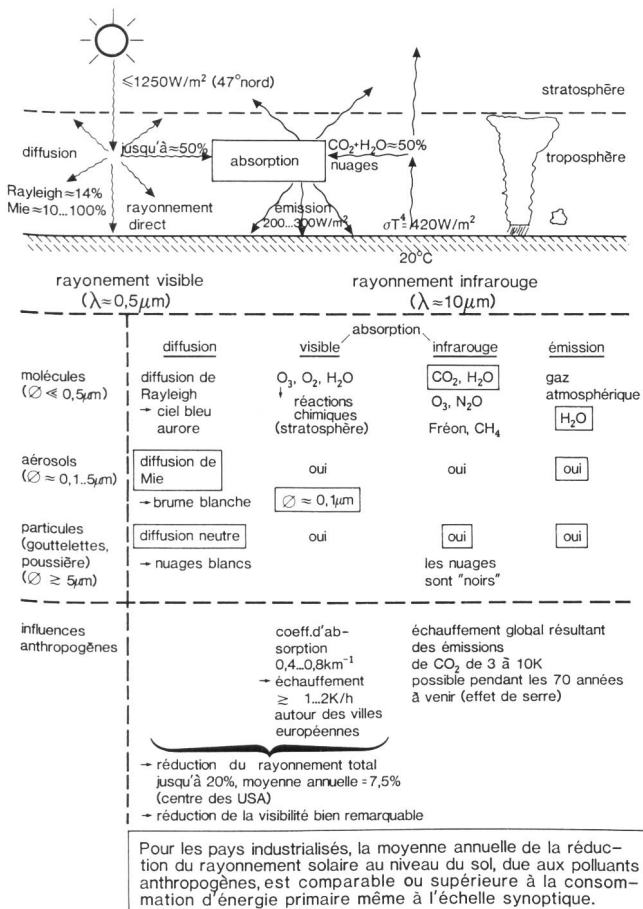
$\leqslant 1250 W/m^2$ (47°nord)

stratosphère

diffusion

jusqu'à ≈50%

absorption

$CO_2+H_2O \approx 50\%$ nuages

troposphère

Rayleigh ≈14%
Mie ≈10...100%

rayonnement direct

émission 200...300W/m²

$\sigma T^4 = 420W/m^2$

20°C

rayonement visible ($\lambda \approx 0,5\mu m$)

rayonnement infrarouge ($\lambda \approx 10\mu m$)

absorption

| | diffusion | visible | infrarouge | émission |
|---|---|---|---|---|
| molécules ($\varnothing \ll 0,5\mu m$) | diffusion de Rayleigh → ciel bleu aurore | $O_3$, $O_2$, $H_2O$ réactions chimiques (stratosphère) | $CO_2$, $H_2O$ $O_3$, $N_2O$ Fréon, $CH_4$ | gaz atmosphérique $H_2O$ |
| aérosols ($\varnothing \approx 0,1..5\mu m$) | diffusion de Mie → brume blanche | oui $\varnothing \approx 0,1\mu m$ | oui | oui |
| particules (gouttelettes, poussière) ($\varnothing \gtrsim 5\mu m$) | diffusion neutre → nuages blancs | oui | oui les nuages sont "noirs" | oui |
| influences anthropogènes | | coeff.d'absorption $0,4...0,8km^{-1}$ → échauffement ≥ 1...2K/h autour des villes européennes | échauffement global résultant des émissions de $CO_2$ de 3 à 10K possible pendant les 70 années à venir (effet de serre) | |

→ réduction du rayonnement total jusqu'à 20%, moyenne annuelle ≈7,5% (centre des USA)
→ réduction de la visibilité bien remarquable

Pour les pays industrialisés, la moyenne annuelle de la réduction du rayonnement solaire au niveau du sol, due aux polluants anthropogènes, est comparable ou supérieure à la consommation d'énergie primaire même à l'échelle synoptique.